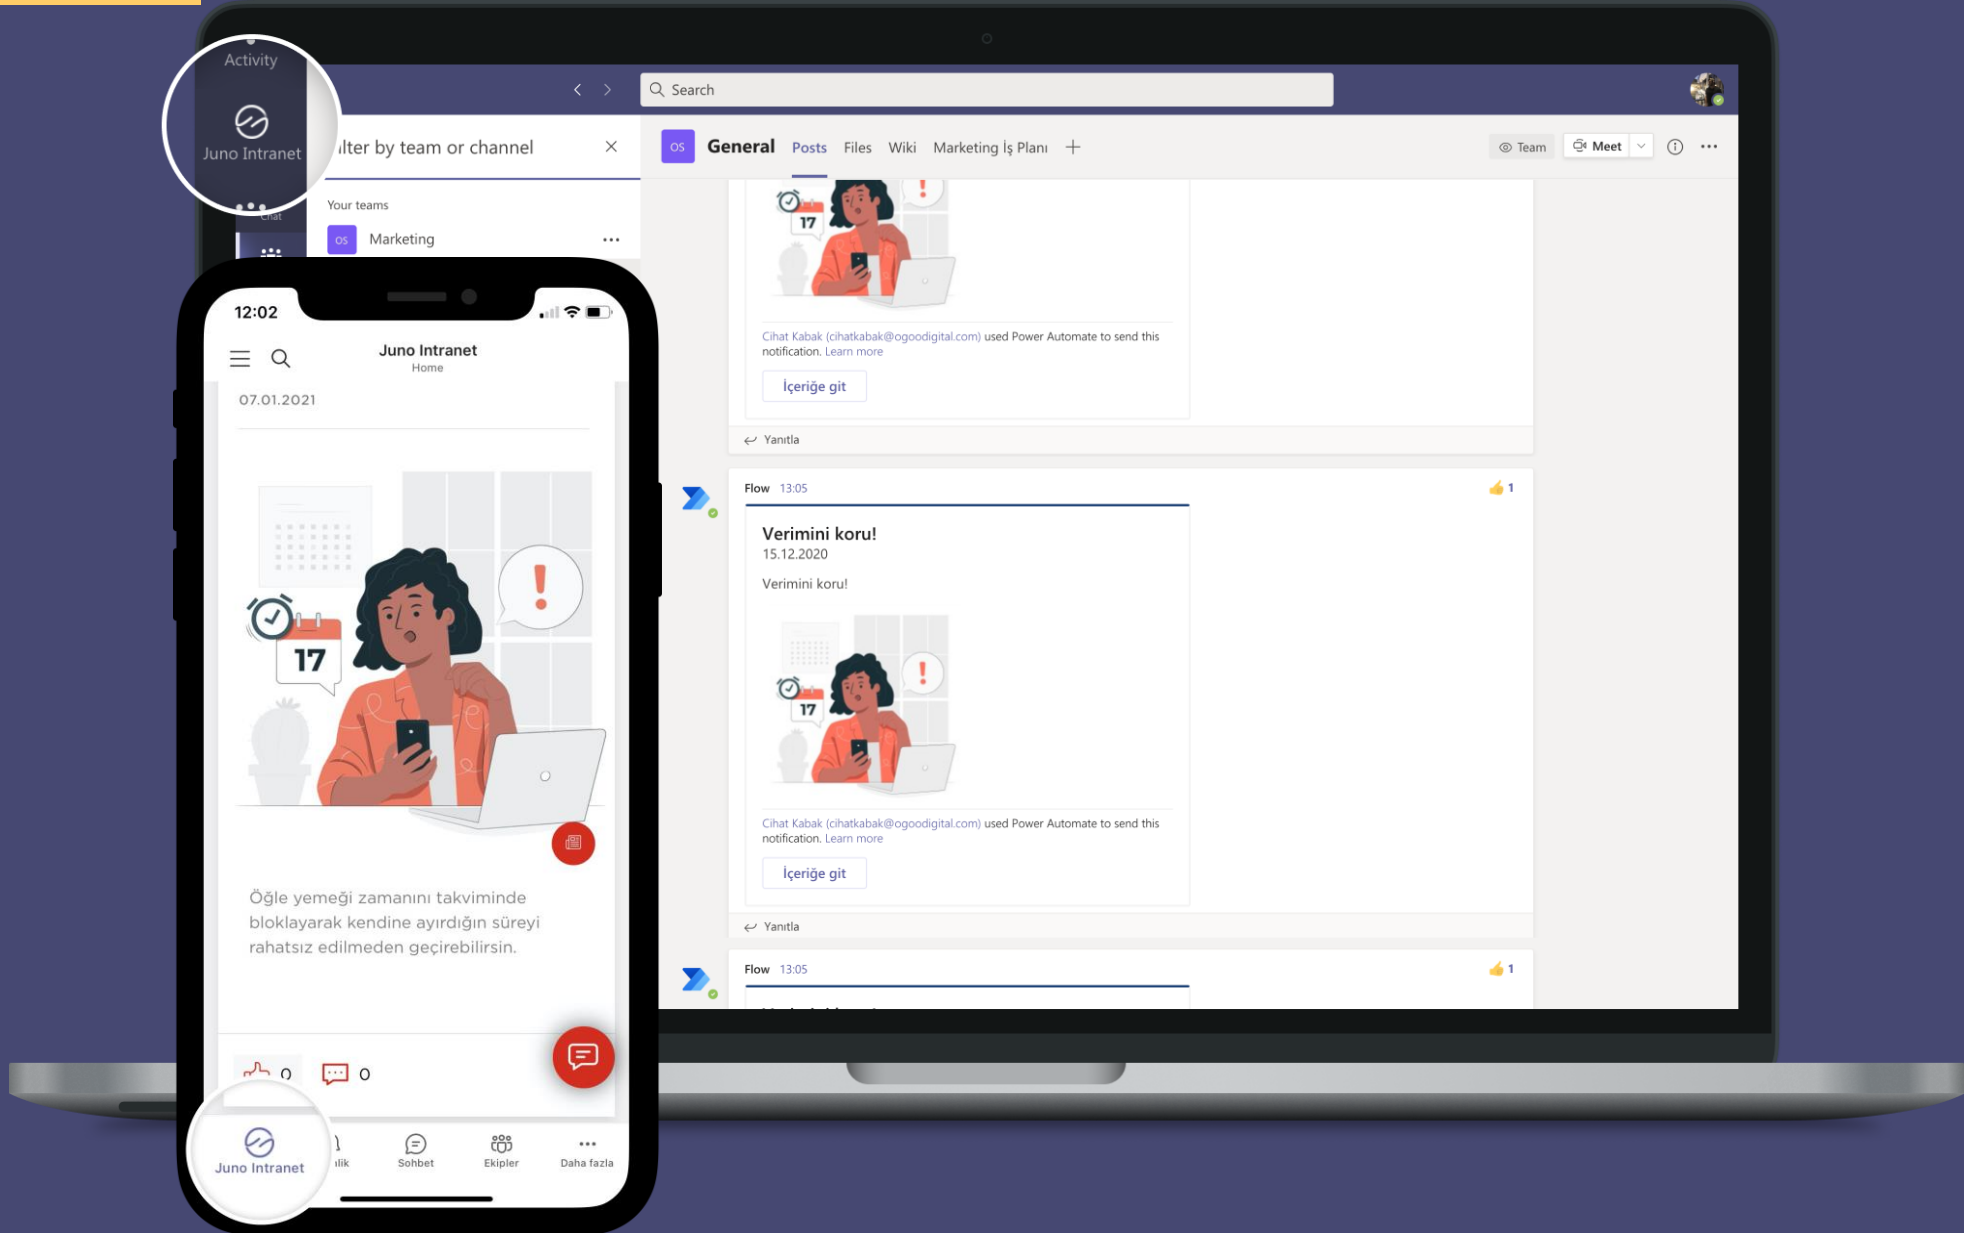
Activity
Juno Intranet
Chat

Search

ilter by team or channel
Your teams
OS Marketing

OS General Posts Files Wiki Marketing İş Planı +
Team Meet

17

Cihat Kabak (cihatkabak@ogoodigital.com) used Power Automate to send this notification. Learn more
İçeriğe git
Yanıtla

Flow 13:05
1
Verimini koru!
15.12.2020
Verimini koru!

17

Cihat Kabak (cihatkabak@ogoodigital.com) used Power Automate to send this notification. Learn more
İçeriğe git
Yanıtla

Flow 13:05
1

12:02
Juno Intranet
Home
07.01.2021

17

Öğle yemeği zamanını takviminde bloklayarak kendine ayırdığın süreyi rahatsız edilmeden geçirebilirsin.

0 0

Juno Intranet
lik
Sohbet
Ekipler
Daha fazla